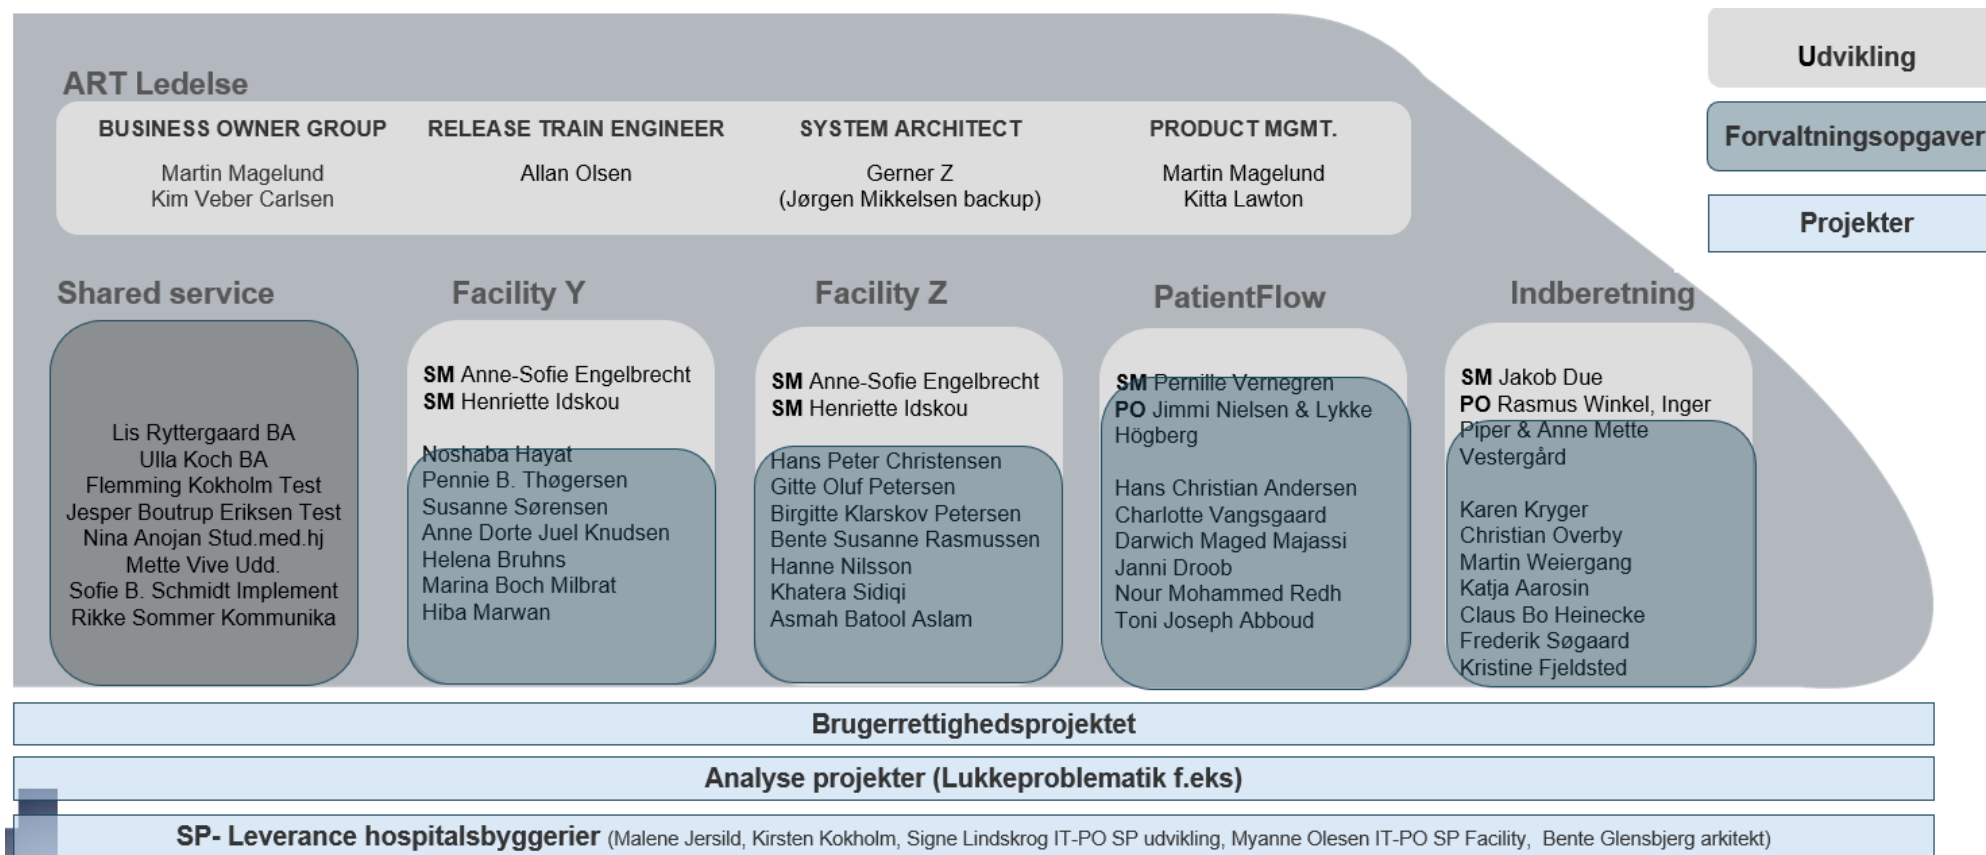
ART Ledelse

Udvikling

Forvaltningsopgaver

Projekter

BUSINESS OWNER GROUP
Martin Magelund
Kim Veber Carlsen

RELEASE TRAIN ENGINEER
Allan Olsen

SYSTEM ARCHITECT
Gerner Z
(Jørgen Mikkelsen backup)

PRODUCT MGMT.
Martin Magelund
Kitta Lawton

Shared service
Lis Ryttergaard BA
Ulla Koch BA
Flemming Kokholm Test
Jesper Boutrup Eriksen Test
Nina Anojan Stud.med.hj
Mette Vive Udd.
Sofie B. Schmidt Implement
Rikke Sommer Kommunika

Facility Y
SM Anne-Sofie Engelbrecht
SM Henriette Idskou

Noshaba Hayat
Pennie B. Thøgersen
Susanne Sørensen
Anne Dorte Juel Knudsen
Helena Bruhns
Marina Boch Milbrat
Hiba Marwan

Facility Z
SM Anne-Sofie Engelbrecht
SM Henriette Idskou

Hans Peter Christensen
Gitte Oluf Petersen
Birgitte Klarskov Petersen
Bente Susanne Rasmussen
Hanne Nilsson
Khatera Sidiqi
Asmah Batool Aslam

PatientFlow
SM Pernille Vernegren
PO Jimmi Nielsen & Lykke Högberg

Hans Christian Andersen
Charlotte Vangsgaard
Darwich Maged Majassi
Janni Droob
Nour Mohammed Redh
Toni Joseph Abboud

Indberetning
SM Jakob Due
PO Rasmus Winkel, Inger Piper & Anne Mette Vestergård

Karen Kryger
Christian Overby
Martin Weiergang
Katja Aarosin
Claus Bo Heinecke
Frederik Søgaard
Kristine Fjeldsted

Brugerrettighedsprojektet

Analyse projekter (Lukkeproblematik f.eks)

SP- Leverance hospitalsbyggerier (Malene Jersild, Kirsten Kokholm, Signe Lindskrog IT-PO SP udvikling, Myanne Olesen IT-PO SP Facility, Bente Glensbjerg arkitekt)